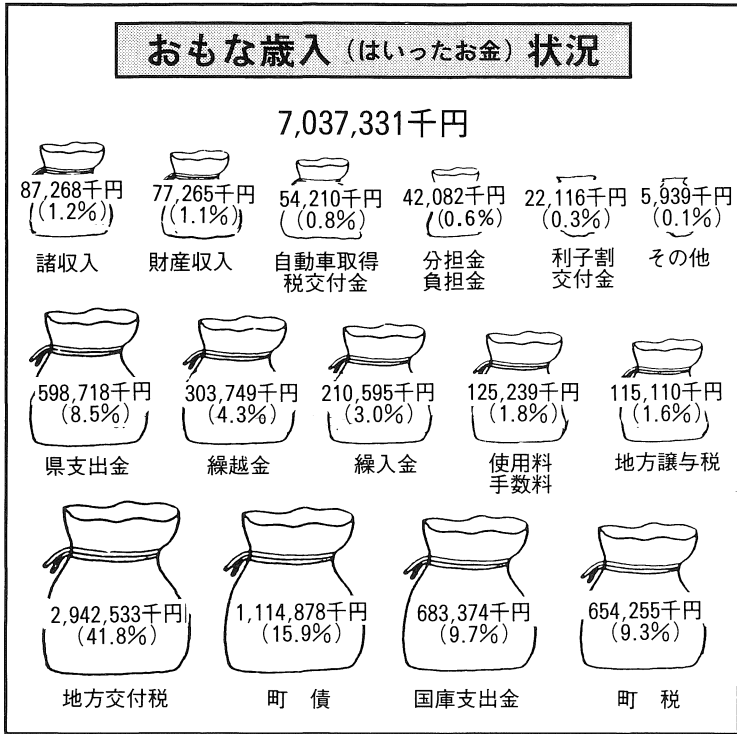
おもな歳入（はいったお金）状況

7,037,331千円

87,268千円
(1.2%)
諸収入

77,265千円
(1.1%)
財産収入

54,210千円
(0.8%)
自動車取得税交付金

42,082千円
(0.6%)
分担金
負担金

22,116千円
(0.3%)
利子割
交付金

5,939千円
(0.1%)
その他

598,718千円
(8.5%)
県支出金

303,749千円
(4.3%)
繰越金

210,595千円
(3.0%)
繰入金

125,239千円
(1.8%)
使用料
手数料

115,110千円
(1.6%)
地方譲与税

2,942,533千円
(41.8%)
地方交付税

1,114,878千円
(15.9%)
町　債

683,374千円
(9.7%)
国庫支出金

654,255千円
(9.3%)
町　税